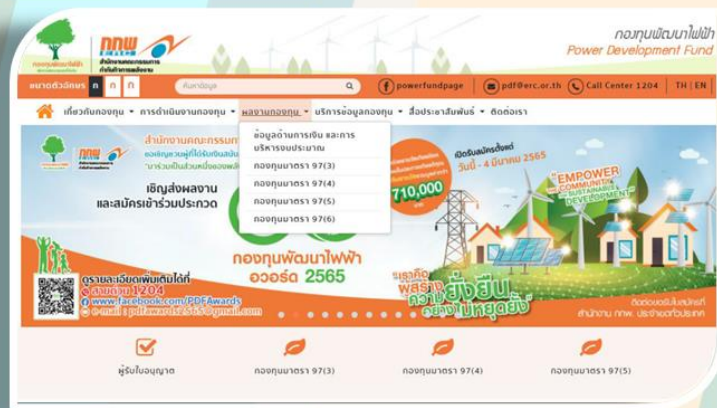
กองทุนพัฒนาไฟฟ้า
Power Development Fund

กกพ
สำนักงานคณะกรรมการกำกับกิจการพลังงาน

ขนาดตัวอักษร ก ก ก
ค้นหาข้อมูล
powerfundpage
pdf@erc.or.th
Call Center 1204
TH | EN

เกี่ยวกับกองทุน ▾ การดำเนินงานกองทุน ▾ ผลงานกองทุน ▾ บริการข้อมูลกองทุน ▾ สื่อประชาสัมพันธ์ ▾ ติดต่อเรา

ข้อมูลด้านการเงิน และการบริหารงบประมาณ
กองทุนมาตรา 97(3)
กองทุนมาตรา 97(4)
กองทุนมาตรา 97(5)
กองทุนมาตรา 97(6)

สำนักงานคณะกรรมการ
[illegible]
เชิญส่งผลงาน
และสมัครเข้าร่วมประกวด
เปิดรับสมัครตั้งแต่
วันนี้ - 4 มีนาคม 2565
710,000
EMPOWER COMMUNITY SUSTAINABLE DEVELOPMENT
กองทุนพัฒนาไฟฟ้า
อวอร์ด 2565
ดูรายละเอียดเพิ่มเติมได้ที่
สายด่วน 1204
www.facebook.com/PDFAwards
e-mail : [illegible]@gmail.com
ร่วมเคียงพลังงาน ความยั่งยืน อย่างไม่หยุดยั้ง
ติดต่อขอรับสมัครที่
สำนักงาน กกพ. ประจำเขตทั่วประเทศ

ผู้รับใบอนุญาต
กองทุนมาตรา 97(3)
กองทุนมาตรา 97(4)
กองทุนมาตรา 97(5)